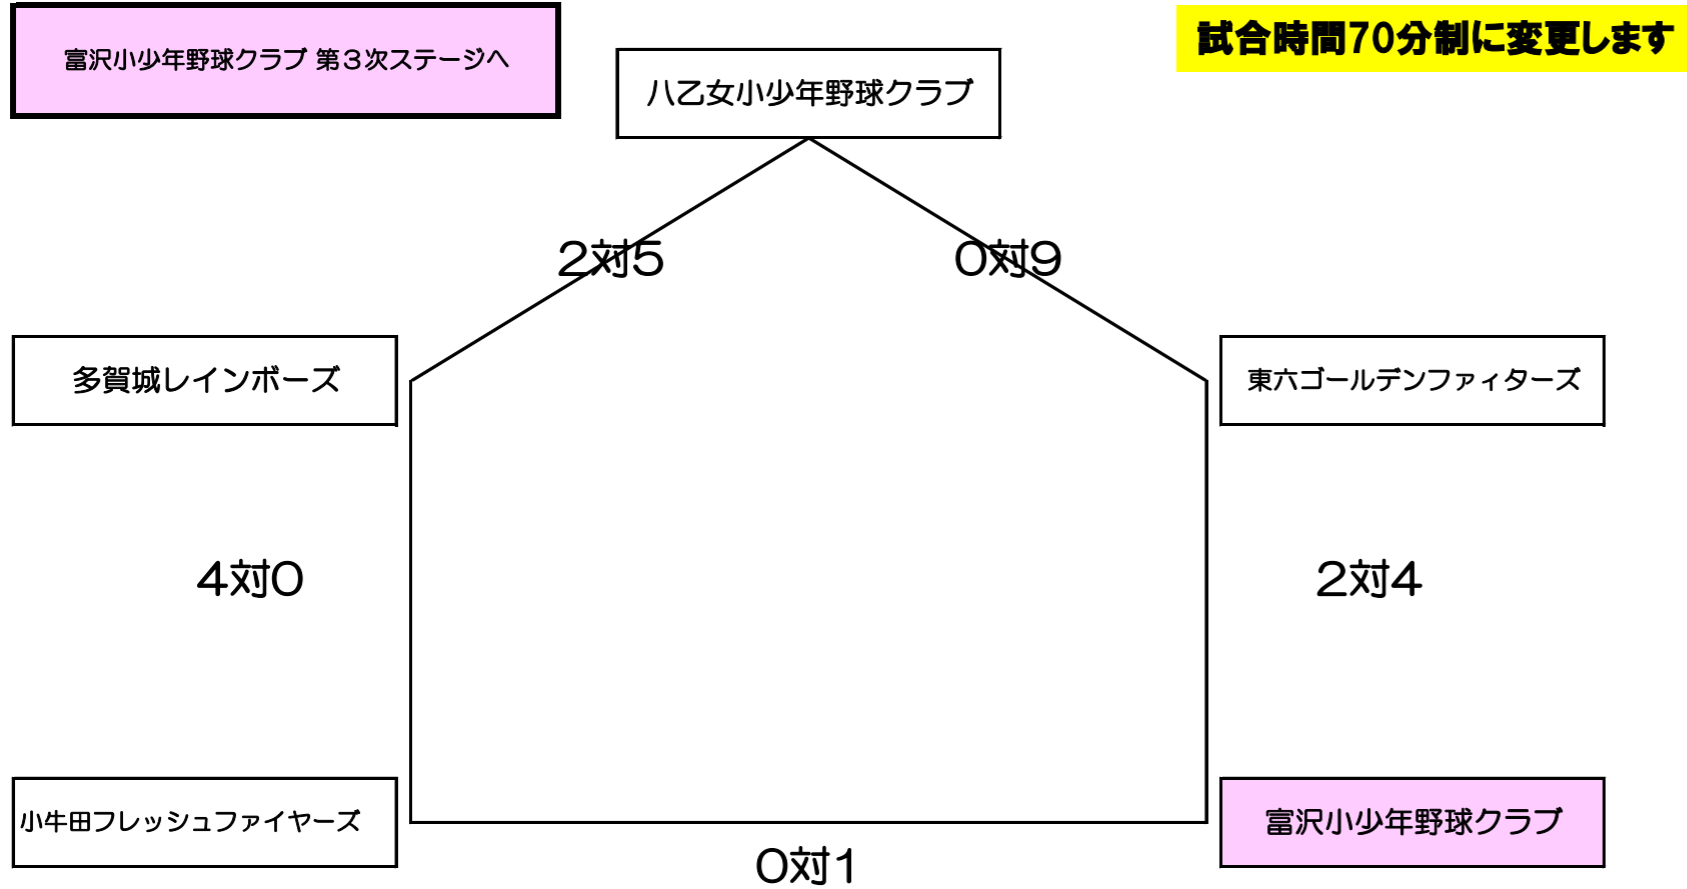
富沢小少年野球クラブ 第３次ステージへ

試合時間70分制に変更します

八乙女小少年野球クラブ

2対5

0対9

多賀城レインボーズ

東六ゴールデンファィターズ

4対0

2対4

小牛田フレッシュファイヤーズ

富沢小少年野球クラブ

0対1